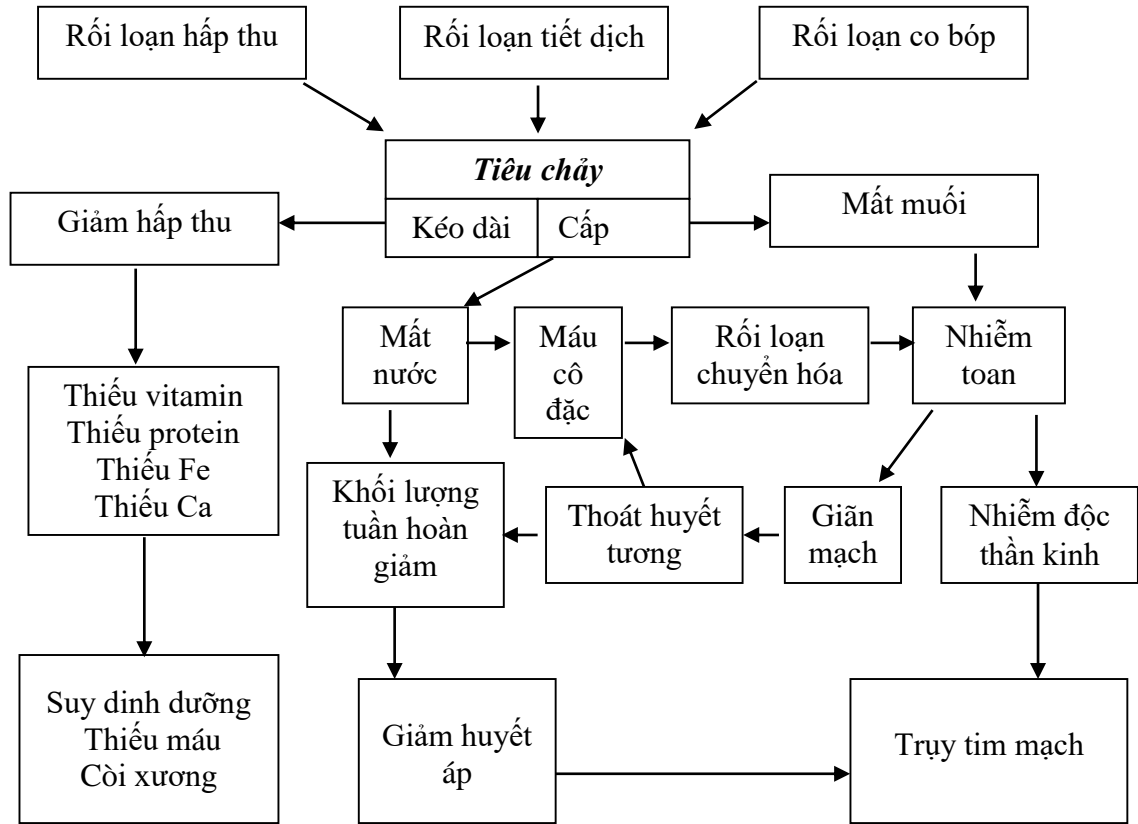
Rối loạn hấp thu

Rối loạn tiết dịch

Rối loạn co bóp

*Tiêu chảy*

Kéo dài

Cấp

Giảm hấp thu

Mất muối

Mất nước

Máu cô đặc

Rối loạn chuyển hóa

Nhiễm toan

Thiếu vitamin
Thiếu protein
Thiếu Fe
Thiếu Ca

Khối lượng tuần hoàn giảm

Thoát huyết tương

Giãn mạch

Nhiễm độc thần kinh

Suy dinh dưỡng
Thiếu máu
Còi xương

Giảm huyết áp

Trụy tim mạch